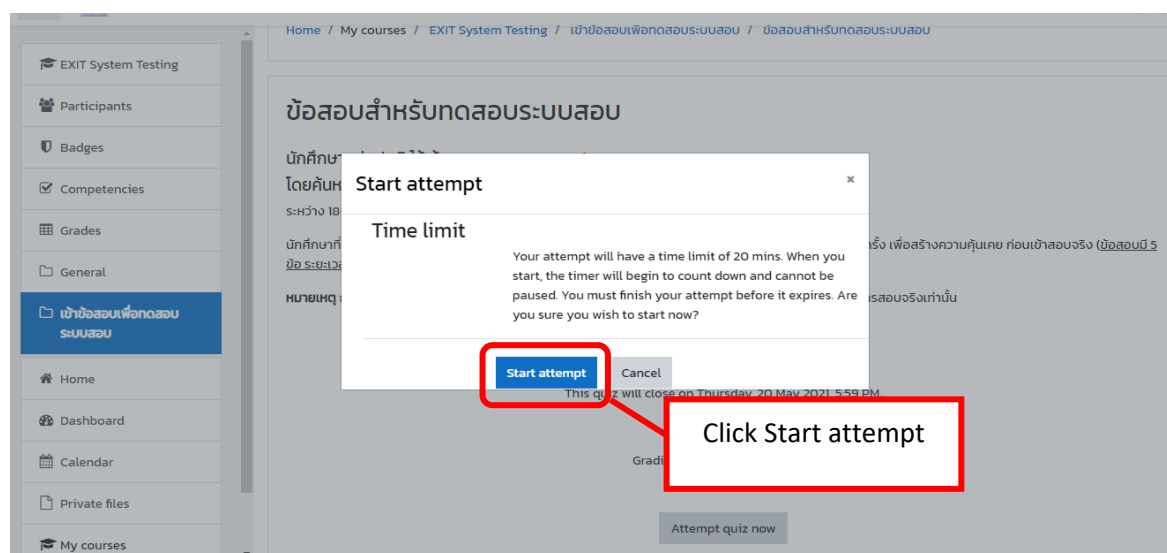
Home / My courses / EXIT System Testing / เข้าข้อสอบเพื่อทดสอบระบบสอบ / ข้อสอบสำหรับทดสอบระบบสอบ

EXIT System Testing

Participants

Badges

Competencies

Grades

General

เข้าข้อสอบเพื่อทดสอบระบบสอบ

Home

Dashboard

Calendar

Private files

My courses

ข้อสอบสำหรับทดสอบระบบสอบ

นักศึกษา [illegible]

โดยค้นห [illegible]

ระหว่าง 18 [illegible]

นักศึกษาที่ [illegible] ครั้ง เพื่อสร้างความคุ้นเคย ก่อนเข้าสอบจริง (ข้อสอบมี 5 ข้อ ระยะเวล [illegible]

หมายเหตุ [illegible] รสอบจริงเท่านั้น

Start attempt

×

Time limit

Your attempt will have a time limit of 20 mins. When you start, the timer will begin to count down and cannot be paused. You must finish your attempt before it expires. Are you sure you wish to start now?

Start attempt

Cancel

This quiz will close on Thursday, 20 May 2021, 5:59 PM

Gradi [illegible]

Click Start attempt

Attempt quiz now